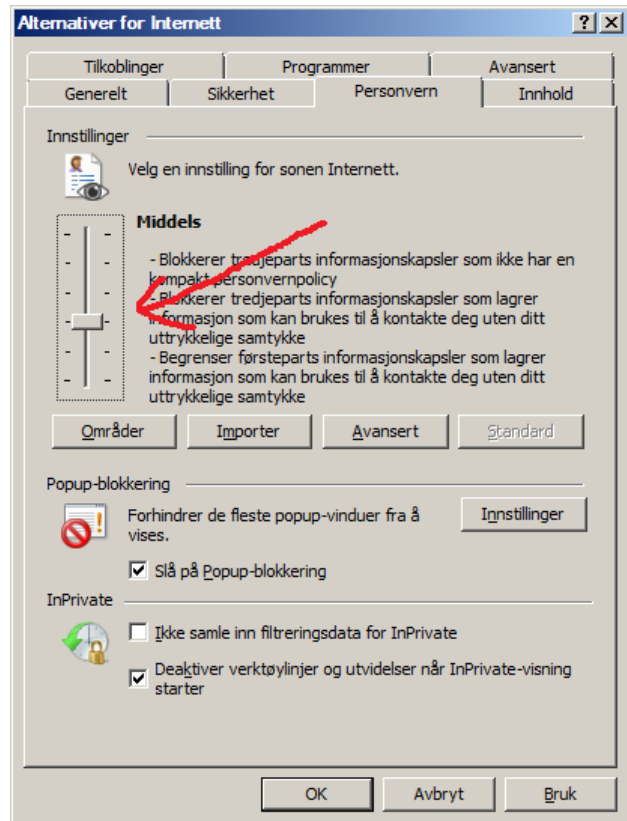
Alternativer for Internett ? X

Tilkoblinger | Programmer | Avansert
Generelt | Sikkerhet | Personvern | Innhold

Innstillinger

Velg en innstilling for sonen Internett.

Middels

- Blokkerer tredjeparts informasjonskapsler som ikke har en kompakt personvernpolicy
- Blokkerer tredjeparts informasjonskapsler som lagrer informasjon som kan brukes til å kontakte deg uten ditt uttrykkelige samtykke
- Begrenser førsteparts informasjonskapsler som lagrer informasjon som kan brukes til å kontakte deg uten ditt uttrykkelige samtykke

Områder | Importer | Avansert | Standard

Popup-blokkering

Forhindrer de fleste popup-vinduer fra å vises.

Innstillinger

Slå på Popup-blokkering

InPrivate

Ikke samle inn filtreringsdata for InPrivate

Deaktiver verktøylinjer og utvidelser når InPrivate-visning starter

OK | Avbryt | Bruk